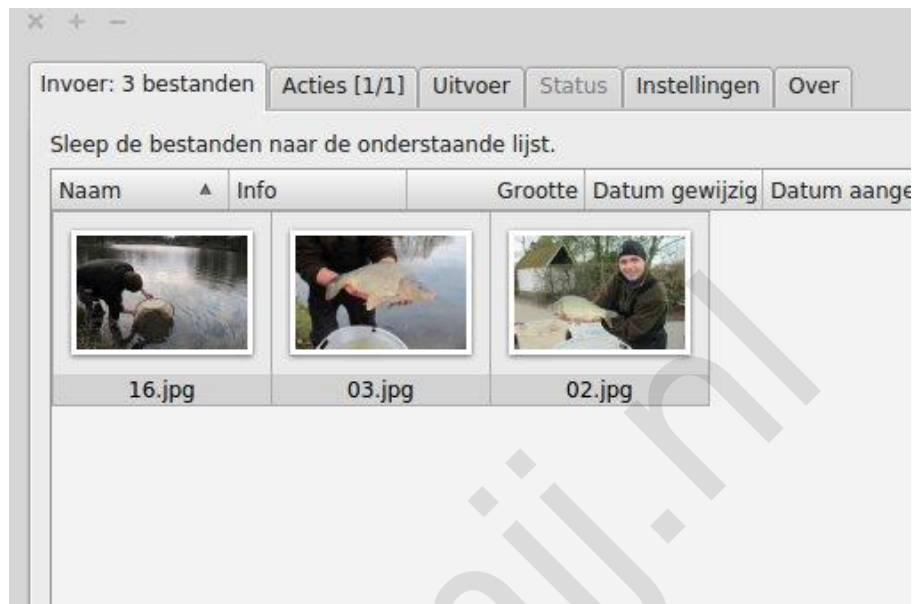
× + −

Invoer: 3 bestanden | Acties [1/1] | Uitvoer | Status | Instellingen | Over

Sleep de bestanden naar de onderstaande lijst.

| Naam ▲ | Info | Grootte | Datum gewijzig | Datum aange |
|---|---|---|---|---|

16.jpg

03.jpg

02.jpg

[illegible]ij.nl